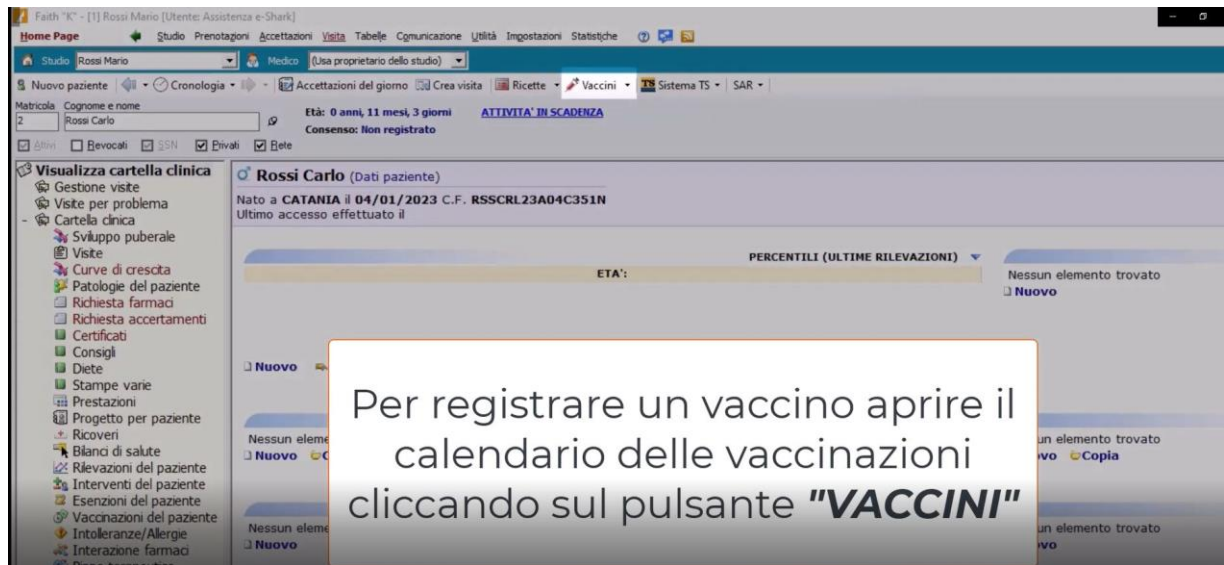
Faith "K" - [1] Rossi Mario [Utente: Assistenza e-Shark]

Home Page Studio Prenotazioni Accettazioni Visita Tabelle Comunicazione Utilità Impostazioni Statistiche

Studio Rossi Mario Medico (Usa proprietario dello studio)

Nuovo paziente Cronologia Accettazioni del giorno Crea visita Ricette Vaccini Sistema TS SAR

Matricola Cognome e nome
2 Rossi Carlo

Età: 0 anni, 11 mesi, 3 giorni ATTIVITA' IN SCADENZA
Consenso: Non registrato

Attivi Revocati SSN Privati Rete

Visualizza cartella clinica
Gestione visite
Visite per problema
Cartella clinica
Sviluppo puberale
Visite
Curve di crescita
Patologie del paziente
Richiesta farmaci
Richiesta accertamenti
Certificati
Consigli
Diete
Stampe varie
Prestazioni
Progetto per paziente
Ricoveri
Bilanci di salute
Rilevazioni del paziente
Interventi del paziente
Esenzioni del paziente
Vaccinazioni del paziente
Intolleranze/Allergie
Interazione farmaci

Rossi Carlo (Dati paziente)
Nato a CATANIA il 04/01/2023 C.F. RSSCRL23A04C351N
Ultimo accesso effettuato il

PERCENTILI (ULTIME RILEVAZIONI)
ETA':

Nessun elemento trovato
Nuovo

Nuovo

Nessun elem
Nuovo

un elemento trovato
vo Copia

Nessun eleme
Nuovo

un elemento trovato
vo

Per registrare un vaccino aprire il calendario delle vaccinazioni cliccando sul pulsante "VACCINI"